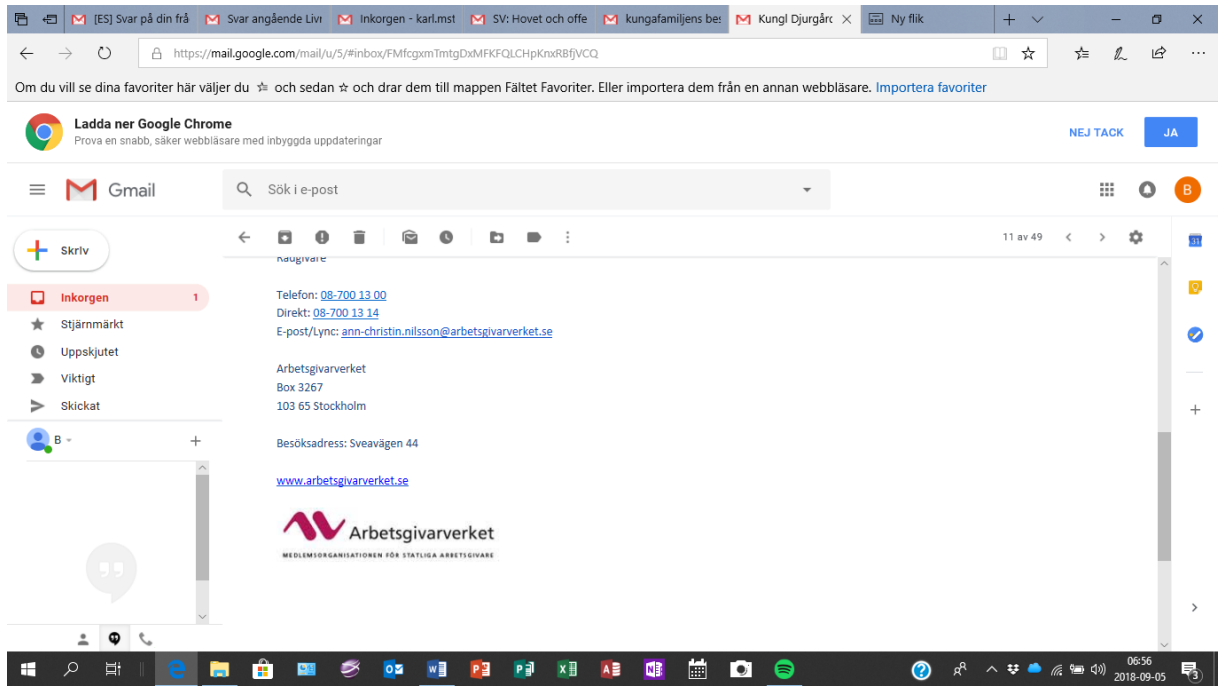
[ES] Svar på din frå
Svar angående Livi
Inkorgen - karl.mst
SV: Hovet och offe
kungafamiljens bes
Kungl Djurgård
Ny flik

https://mail.google.com/mail/u/5/#inbox/FMfcgxmTmtgDxMFKFQLCHpKnxRBfjVCQ

Om du vill se dina favoriter här väljer du ☆ och sedan ☆ och drar dem till mappen Fältet Favoriter. Eller importera dem från en annan webbläsare. Importera favoriter

Ladda ner Google Chrome
Prova en snabb, säker webbläsare med inbyggda uppdateringar
NEJ TACK
JA

Gmail
Sök i e-post
B

Skriv
Inkorgen 1
Stjärnmärkt
Uppskjutet
Viktigt
Skickat
B

11 av 49

Rådgivare

Telefon: 08-700 13 00
Direkt: 08-700 13 14
E-post/Lync: ann-christin.nilsson@arbetsgivarverket.se

Arbetsgivarverket
Box 3267
103 65 Stockholm

Besöksadress: Sveavägen 44

www.arbetsgivarverket.se

Arbetsgivarverket
MEDLEMSORGANISATIONEN FÖR STATLIGA ARBETSGIVARE

06:56
2018-09-05
3